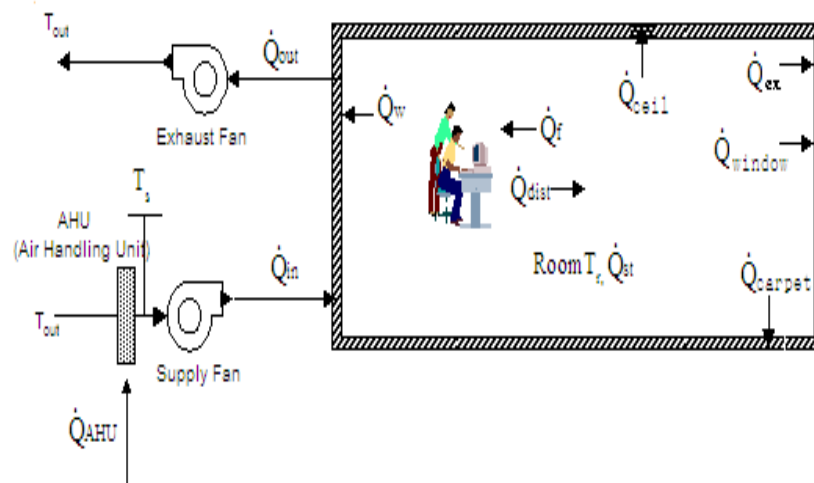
$T_{out}$

$\dot{Q}_{out}$

Exhaust Fan

$\dot{Q}_{w}$

$\dot{Q}_{ceil}$

$\dot{Q}_{ex}$

$\dot{Q}_{f}$

$\dot{Q}_{window}$

$T_s$

AHU
(Air Handling Unit)

$\dot{Q}_{dist}$

$\dot{Q}_{in}$

Room $T_r$, $\dot{Q}_{st}$

$\dot{Q}_{carpet}$

$T_{out}$

Supply Fan

$\dot{Q}_{AHU}$